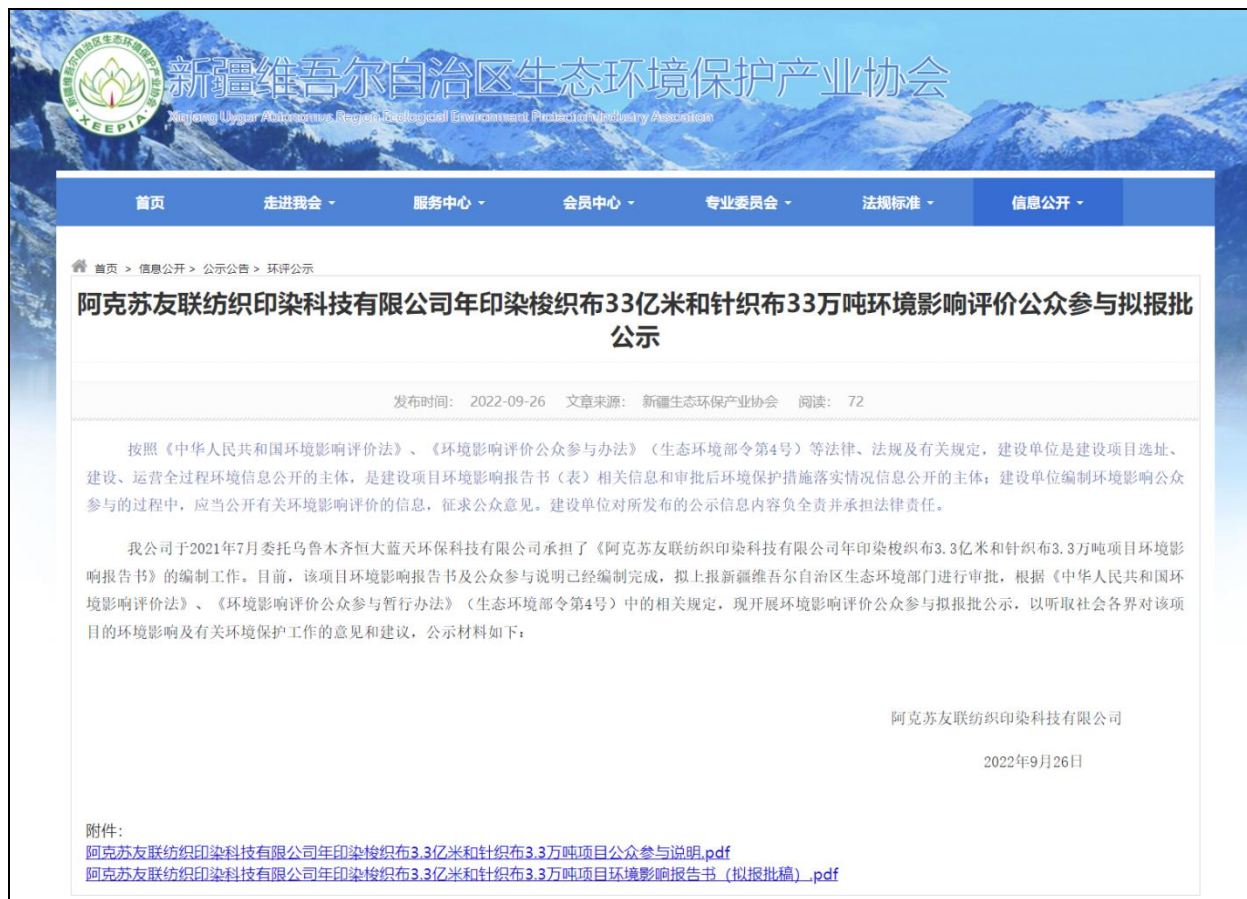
新疆维吾尔自治区生态环境保护产业协会
XEEPIA
Xinjiang Uygur Autonomous Region Ecological Environment Protection Industry Association

首页 走进我会 服务中心 会员中心 专业委员会 法规标准 信息公开

首页 > 信息公开 > 公示公告 > 环评公示

阿克苏友联纺织印染科技有限公司年印染梭织布33亿米和针织布33万吨环境影响评价公众参与拟报批公示

发布时间: 2022-09-26 文章来源: 新疆生态环保产业协会 阅读: 72

按照《中华人民共和国环境影响评价法》、《环境影响评价公众参与办法》（生态环境部令第4号）等法律、法规及有关规定，建设单位是建设项目选址、建设、运营全过程环境信息公开的主体，是建设项目环境影响报告书（表）相关信息和审批后环境保护措施落实情况信息公开的主体；建设单位编制环境影响公众参与的过程中，应当公开有关环境影响评价的信息，征求公众意见。建设单位对所发布的公示信息内容负全责并承担法律责任。

我公司于2021年7月委托乌鲁木齐恒大蓝天环保科技有限公司承担了《阿克苏友联纺织印染科技有限公司年印染梭织布3.3亿米和针织布3.3万吨项目环境影响报告书》的编制工作。目前，该项目环境影响报告书及公众参与说明已经编制完成，拟上报新疆维吾尔自治区生态环境部门进行审批，根据《中华人民共和国环境影响评价法》、《环境影响评价公众参与暂行办法》（生态环境部令第4号）中的相关规定，现开展环境影响评价公众参与拟报批公示，以听取社会各界对该项目的环境影响及有关环境保护工作的意见和建议，公示材料如下：

阿克苏友联纺织印染科技有限公司

2022年9月26日

附件:
阿克苏友联纺织印染科技有限公司年印染梭织布3.3亿米和针织布3.3万吨项目公众参与说明.pdf
阿克苏友联纺织印染科技有限公司年印染梭织布3.3亿米和针织布3.3万吨项目环境影响报告书（拟报批稿）.pdf